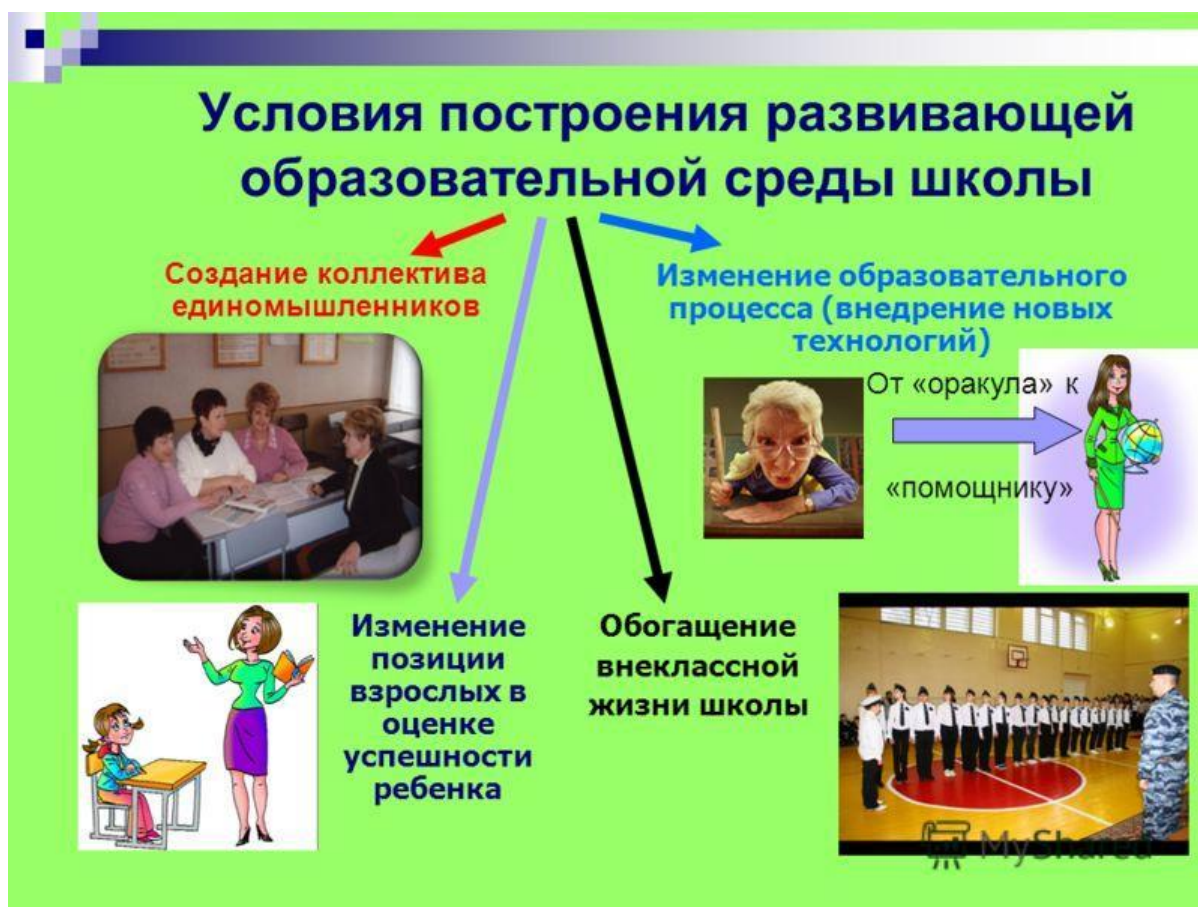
Условия построения развивающей образовательной среды школы

Создание коллектива единомышленников

Изменение образовательного процесса (внедрение новых технологий)

От «оракула» к

«помощнику»

Изменение позиции взрослых в оценке успешности ребенка

Обогащение внеклассной жизни школы

MyShared